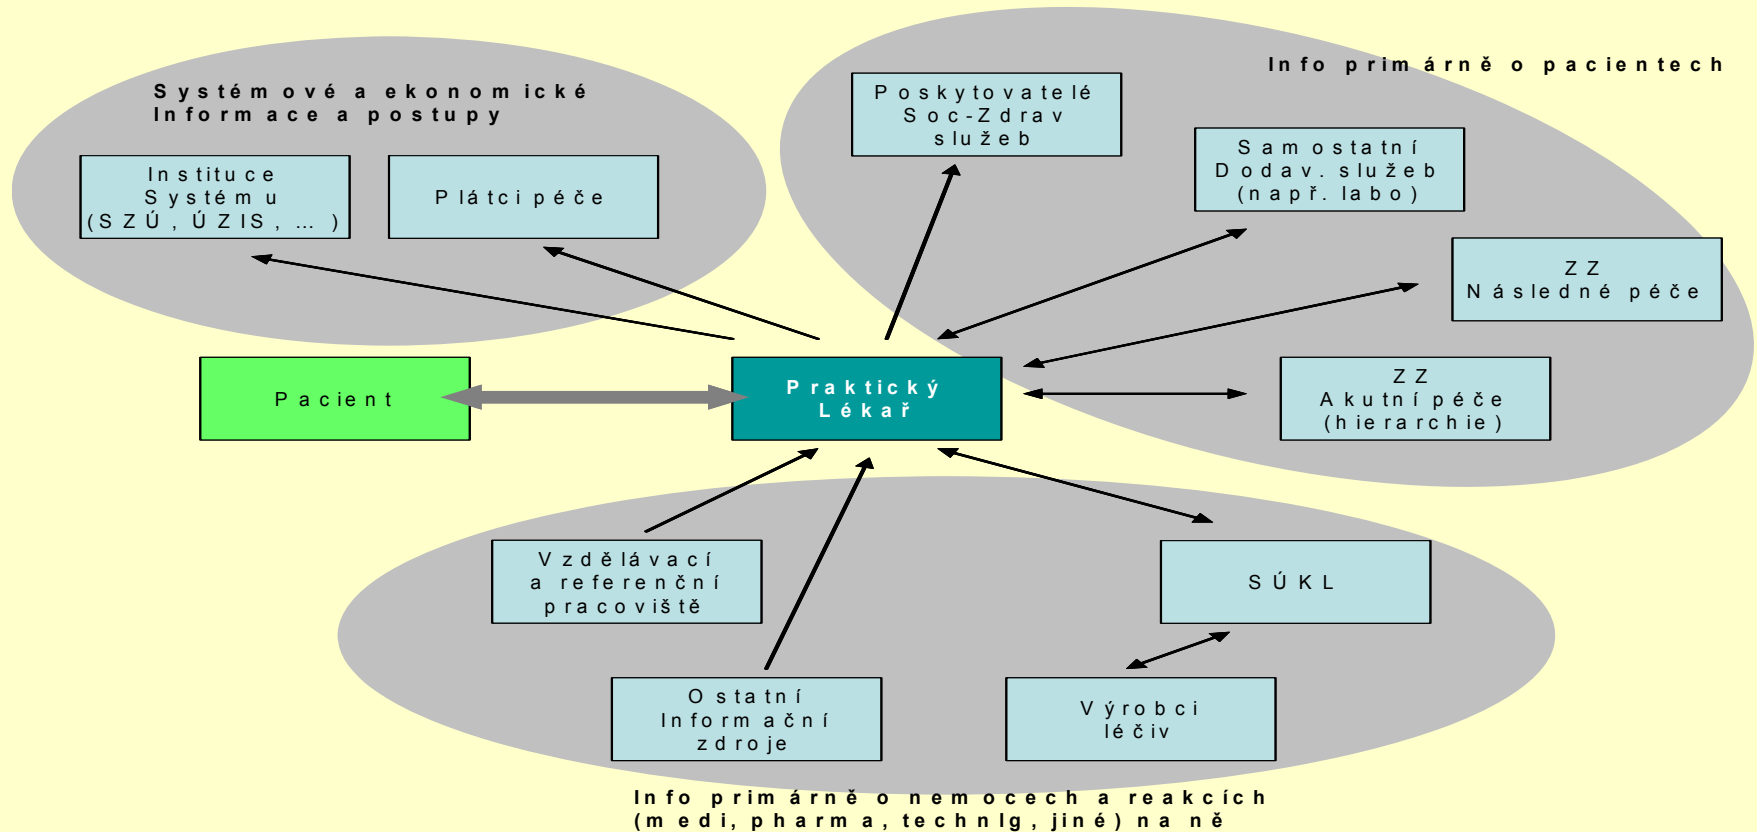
Systémové a ekonomické
Informace a postupy

Instituce
Systému
(SZÚ, ÚZIS, ...)

Plátci péče

Info primárně o pacientech

Poskytovatelé
Soc-Zdrav
služeb

Samostatní
Dodav. služeb
(např. labo)

ZZ
Následné péče

ZZ
Akutní péče
(hierarchie)

Pacient

Praktický
Lékař

Vzdělávací
a referenční
pracoviště

SÚKL

Ostatní
Informační
zdroje

Výrobci
léčiv

Info primárně o nemocech a reakcích
(medi, pharma, technlg, jiné) na ně